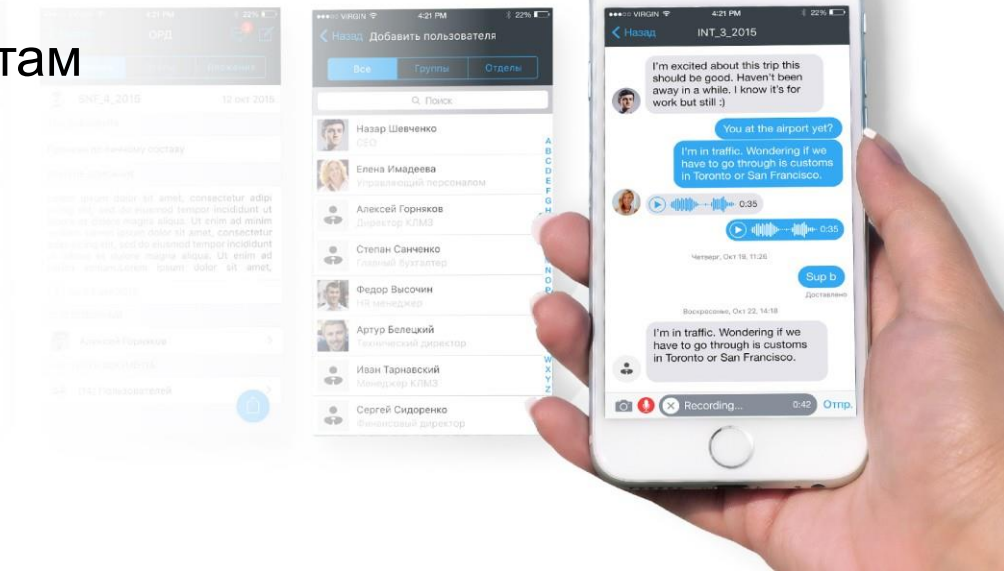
там

4:21 PM 22%
ОРД
SNT_4_2015 12 окт 2015

●●●○○ VIRGIN 4:21 PM 22%
Назад Добавить пользователя
Все Группы Отделы
Поиск
Назар Шевченко
CEO
Елена Имадеева
Управляющий персоналом
Алексей Горняков
Директор КЛМЗ
Степан Санченко
Главный бухгалтер
Федор Высочин
HR менеджер
Артур Белецкий
Технический директор
Иван Тарнавский
Менеджер КЛМЗ
Сергей Сидоренко
Финансовый директор

●●●○○ VIRGIN 4:21 PM 22%
Назад INT_3_2015
I'm excited about this trip this should be good. Haven't been away in a while. I know it's for work but still :)
You at the airport yet?
I'm in traffic. Wondering if we have to go through is customs in Toronto or San Francisco.
0:35
0:35
Четверг, Окт 18, 11:26
Sup b
Доставлено
Воскресенье, Окт 22, 14:18
I'm in traffic. Wondering if we have to go through is customs in Toronto or San Francisco.
Recording... 0:42 Отпр.